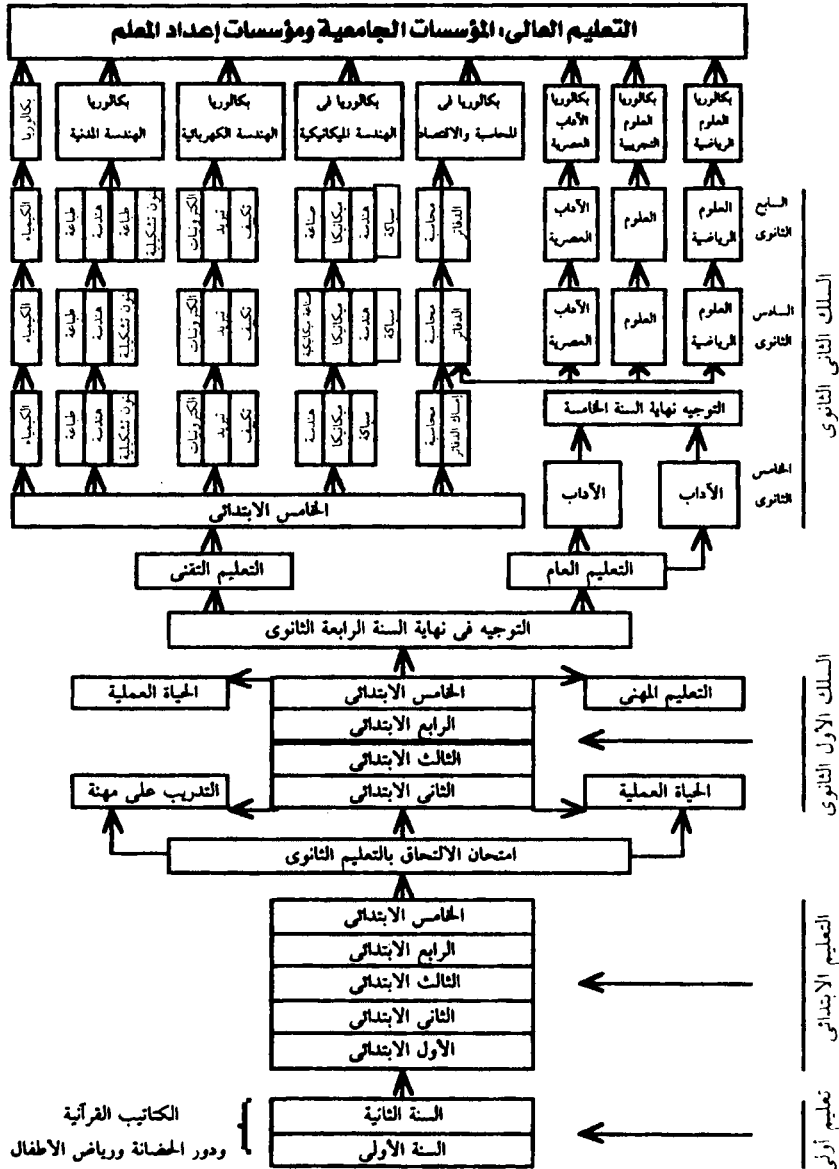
التعليم العالي: المؤسسات الجامعية ومؤسسات إعداد المعلم

بكالوريا العلوم الرياضية
بكالوريا العلوم التجريبية
بكالوريا الآداب العصرية
بكالوريا في المحاسبة والاقتصاد
بكالوريا في الهندسة الميكانيكية
بكالوريا الهندسة الكهربائية
بكالوريا الهندسة المدنية
بكالوريا

السابع الثانوي
العلوم الرياضية
العلوم
الآداب العصرية
الدفاتر
محاسبة
سباكة
هندسة
ميكانيكا
صناعة
تكييف
تبريد
الكترونات
فنون تشكيلية
طباعة
هندسة
طباعة
الكيمياء

السادس الثانوي
العلوم الرياضية
العلوم
الآداب العصرية
الدفاتر
محاسبة
سباكة
هندسة
ميكانيكا
صناعة ميكانيكية
تكييف
تبريد
الكترونات
فنون تشكيلية
هندسة
طباعة
طباعة
الكيمياء

التوجيه نهاية السنة الخامسة

الخامس الثانوي
الآداب
الآداب
إمساك الدفاتر
محاسبة
سباكة
ميكانيكا
هندسة
تكييف
تبريد
الكترونات
فنون تشكيلية
هندسة
طباعة
طباعة
الكيمياء

الخامس الابتدائي

السلك الثاني الثانوي

التعليم التقني
التعليم العام

التوجيه في نهاية السنة الرابعة الثانوي

الحياة العملية
الخامس الابتدائي
التعليم المهني
الرابع الابتدائي
الثالث الابتدائي
التدريب على مهنة
الثاني الابتدائي
الحياة العملية

السلك الأول الثانوي

امتحان الالتحاق بالتعليم الثانوي

الخامس الابتدائي
الرابع الابتدائي
الثالث الابتدائي
الثاني الابتدائي
الأول الابتدائي

التعليم الابتدائي

الكتاتيب القرآنية
ودور الحضانة ورياض الأطفال
السنة الثانية
السنة الأولى

تعليم أولي